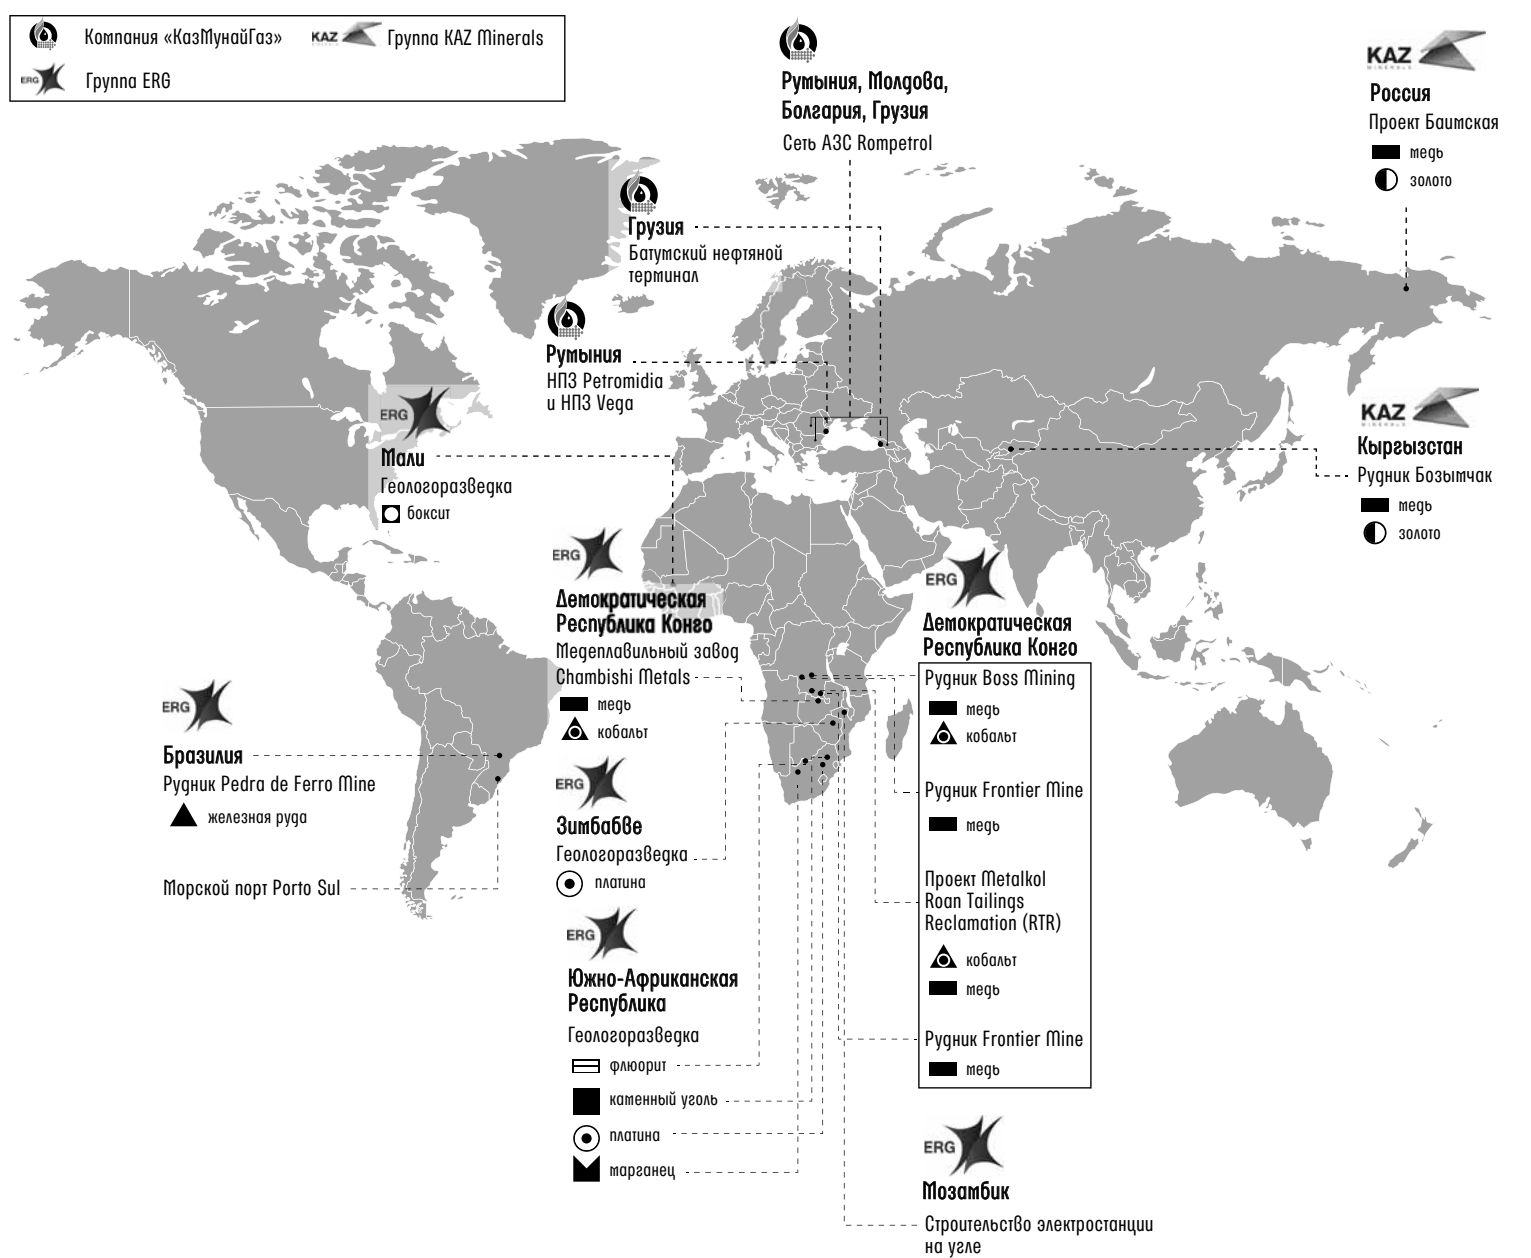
Компания «КазМунайГаз»
KAZ Группа KAZ Minerals
ERG Группа ERG

Румыния, Молдова, Болгария, Грузия
Сеть АЗС Rompetrol

KAZ
Россия
Проект Баимская
медь
золото

Грузия
Батумский нефтяной терминал

Румыния
НПЗ Petromidia и НПЗ Vega

ERG
Мали
Геологоразведка
боксит

KAZ
Кыргызстан
Рудник Бозымчак
медь
золото

ERG
Демократическая Республика Конго
Медеплавильный завод Chambishi Metals
медь
кобальт

ERG
Демократическая Республика Конго
Рудник Boss Mining
медь
кобальт

Рудник Frontier Mine
медь

Проект Metalkol Roan Tailings Reclamation (RTR)
кобальт
медь

Рудник Frontier Mine
медь

ERG
Бразилия
Рудник Pedra de Ferro Mine
железная руда

Морской порт Porto Sul

ERG
Зимбабве
Геологоразведка
платина

ERG
Южно-Африканская Республика
Геологоразведка
флюорит
каменный уголь
платина
марганец

ERG
Мозамбик
Строительство электростанции на угле